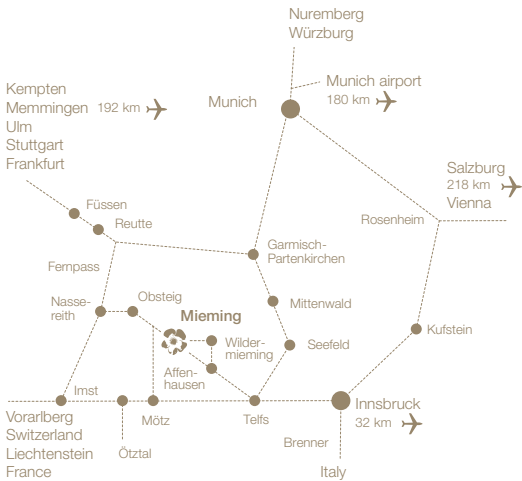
Nuremberg
Würzburg

Munich airport
180 km

Munich

Kempten
Memmingen
Ulm
Stuttgart
Frankfurt

192 km

Salzburg
218 km
Vienna

Füssen

Reutte

Rosenheim

Garmisch-Partenkirchen

Fernpass

Nassereith

Obsteig

Mieming

Mittenwald

Kufstein

Wildermieming

Seefeld

Affenhausen

Imst

Innsbruck
32 km

Vorarlberg
Switzerland
Liechtenstein
France

Mötz

Telfs

Brenner

Ötztal

Italy